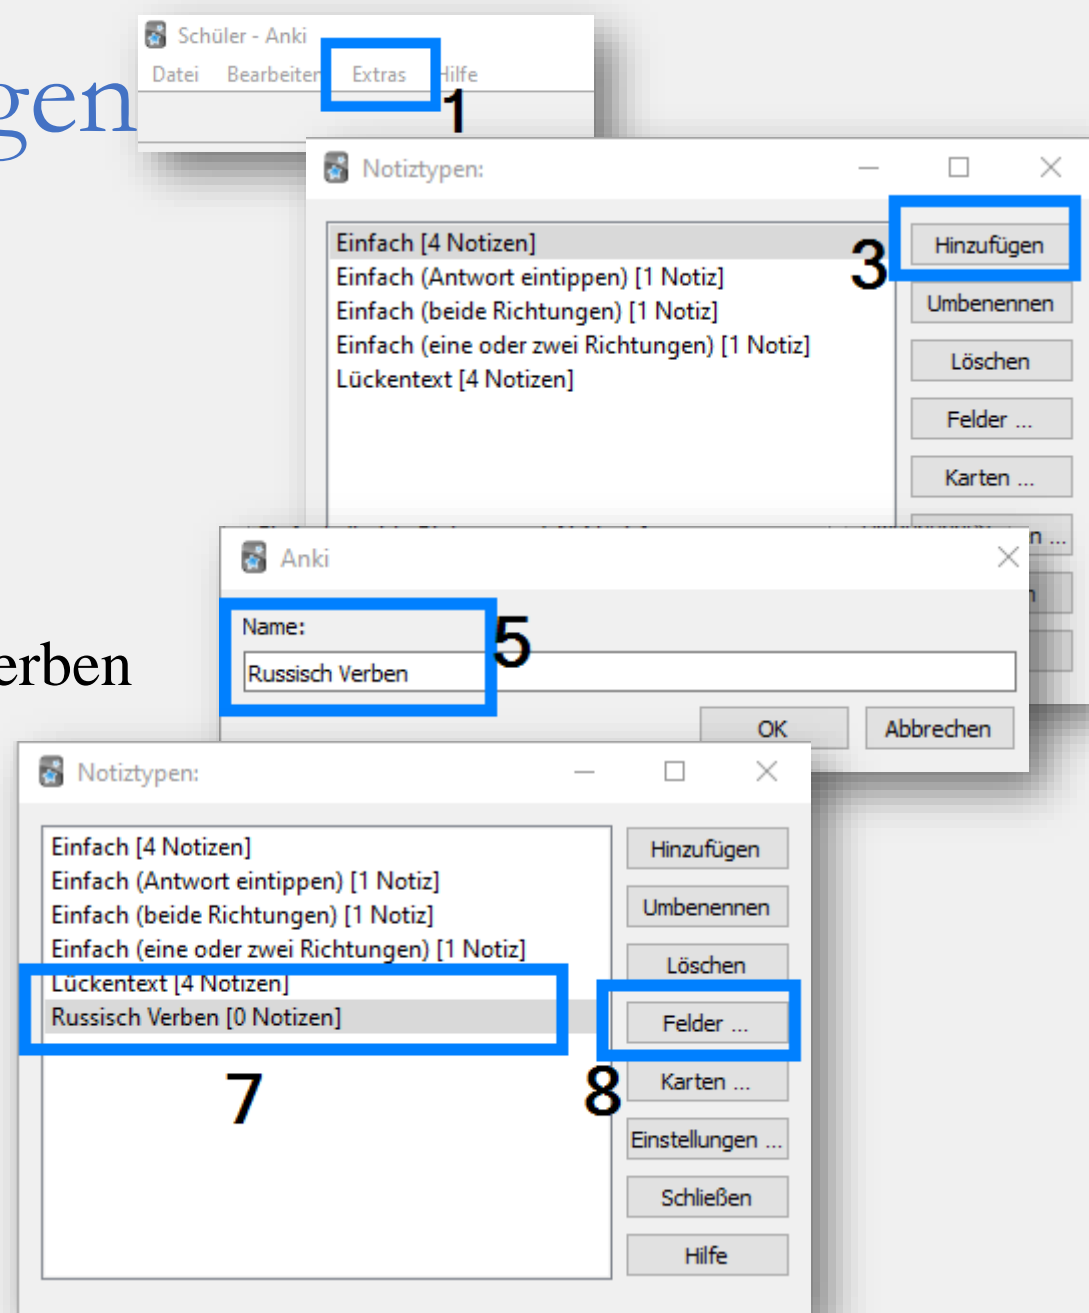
gen

erben

Schüler - Anki
Datei Bearbeiten Extras Hilfe
1

Notiztypen:

Einfach [4 Notizen]
Einfach (Antwort eintippen) [1 Notiz]
Einfach (beide Richtungen) [1 Notiz]
Einfach (eine oder zwei Richtungen) [1 Notiz]
Lückentext [4 Notizen]

3
Hinzufügen
Umbenennen
Löschen
Felder ...
Karten ...
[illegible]n ...

Anki
Name:
Russisch Verben
5
OK
Abbrechen

Notiztypen:

Einfach [4 Notizen]
Einfach (Antwort eintippen) [1 Notiz]
Einfach (beide Richtungen) [1 Notiz]
Einfach (eine oder zwei Richtungen) [1 Notiz]
Lückentext [4 Notizen]
Russisch Verben [0 Notizen]
7

Hinzufügen
Umbenennen
Löschen
Felder ...
8
Karten ...
Einstellungen ...
Schließen
Hilfe